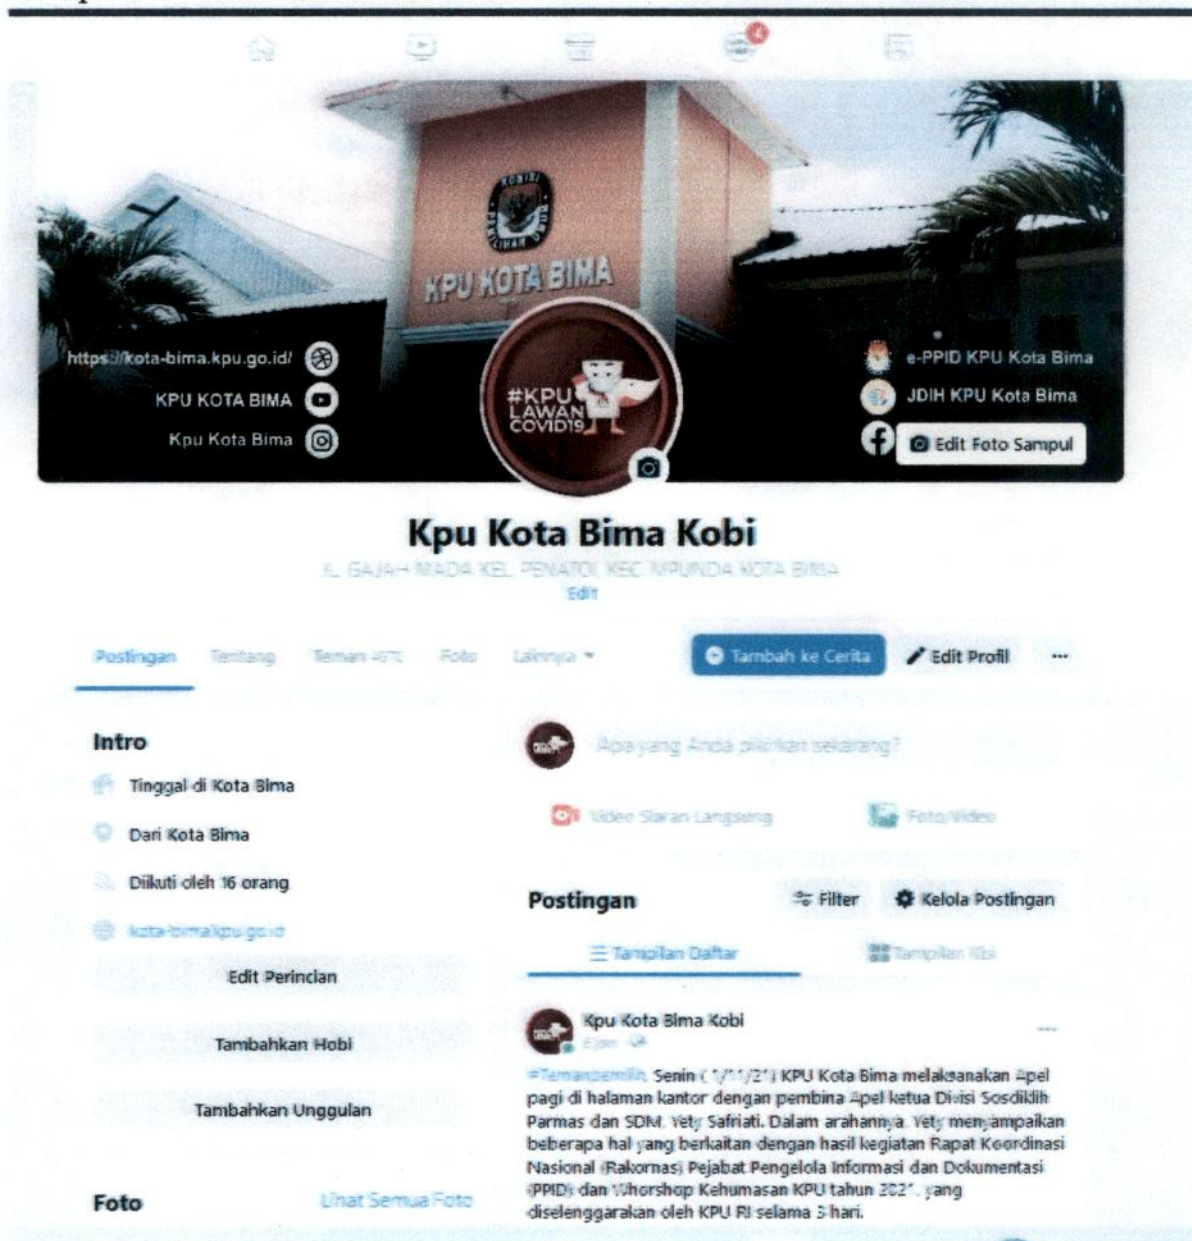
KOMISI PEMILIHAN UMUM

KPU KOTA BIMA

https://kota-bima.kpu.go.id/

KPU KOTA BIMA

Kpu Kota Bima

#KPU LAWAN COVID19

e-PPID KPU Kota Bima

JDIH KPU Kota Bima

Edit Foto Sampul

Kpu Kota Bima Kobi

JL. GAJAH MADA KEL. PENATOI KEC. MPUNDA KOTA BIMA

Edit

Postingan Tentang Teman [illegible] Foto Lainnya

Tambah ke Cerita

Edit Profil

...

Intro

Tinggal di Kota Bima

Dari Kota Bima

Diikuti oleh 16 orang

kota-bima.kpu.go.id

Edit Perincian

Tambahkan Hobi

Tambahkan Unggulan

Foto

Lihat Semua Foto

Apa yang Anda pikirkan sekarang?

Video Siaran Langsung

Foto/Video

Postingan

Filter

Kelola Postingan

Tampilan Daftar

Tampilan Kisi

Kpu Kota Bima Kobi

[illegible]

#Temanpemilih Senin ( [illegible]/11/2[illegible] ) KPU Kota Bima melaksanakan Apel pagi di halaman kantor dengan pembina Apel ketua Divisi Sosdiklih Parmas dan SDM, Yety Safriati. Dalam arahannya, Yety menyampaikan beberapa hal yang berkaitan dengan hasil kegiatan Rapat Koordinasi Nasional (Rakornas) Pejabat Pengelola Informasi dan Dokumentasi (PPID) dan Whorshop Kehumasan KPU tahun 202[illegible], yang diselenggarakan oleh KPU RI selama 3 hari.